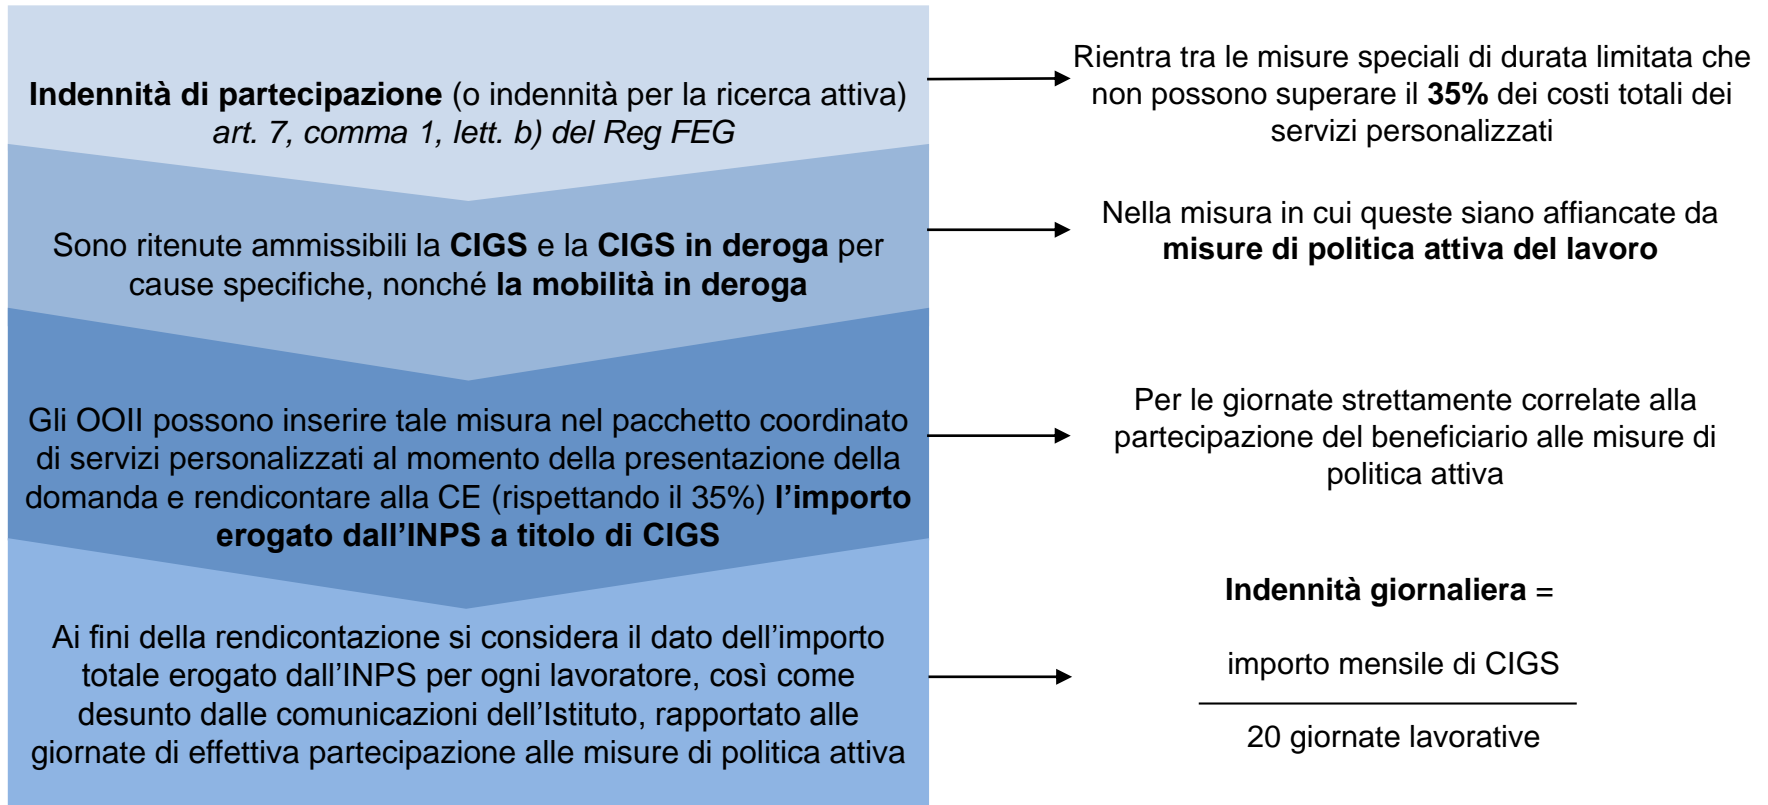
Indennità di partecipazione (o indennità per la ricerca attiva) art. 7, comma 1, lett. b) del Reg FEG

Rientra tra le misure speciali di durata limitata che non possono superare il 35% dei costi totali dei servizi personalizzati

Sono ritenute ammissibili la CIGS e la CIGS in deroga per cause specifiche, nonché la mobilità in deroga

Nella misura in cui queste siano affiancate da misure di politica attiva del lavoro

Gli OOII possono inserire tale misura nel pacchetto coordinato di servizi personalizzati al momento della presentazione della domanda e rendicontare alla CE (rispettando il 35%) l'importo erogato dall'INPS a titolo di CIGS

Per le giornate strettamente correlate alla partecipazione del beneficiario alle misure di politica attiva

Ai fini della rendicontazione si considera il dato dell'importo totale erogato dall'INPS per ogni lavoratore, così come desunto dalle comunicazioni dell'Istituto, rapportato alle giornate di effettiva partecipazione alle misure di politica attiva

Indennità giornaliera = $\frac{\text{importo mensile di CIGS}}{\text{20 giornate lavorative}}$